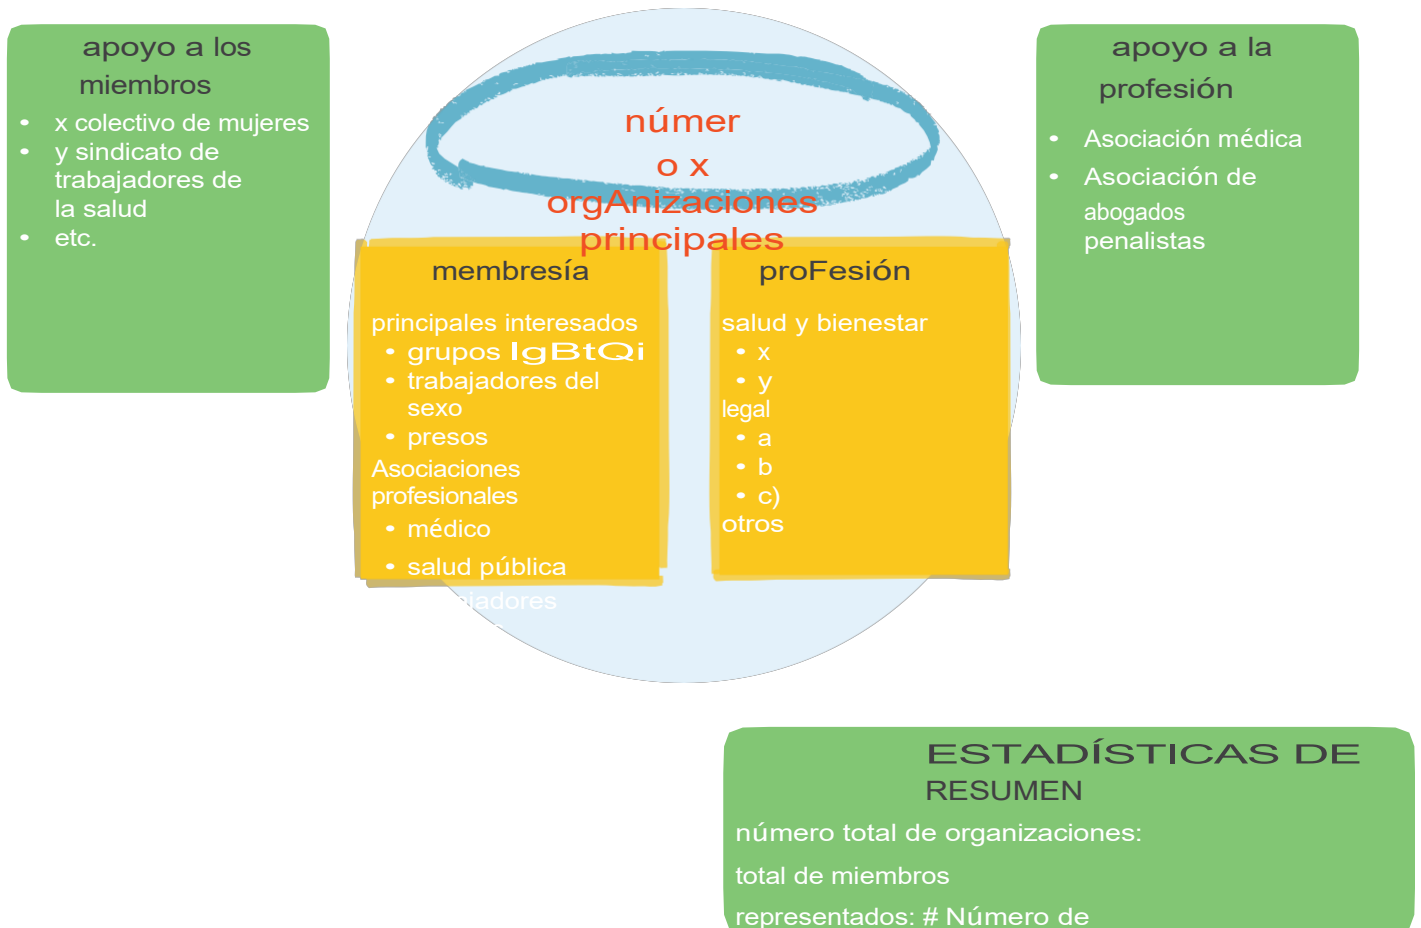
apoyo a los miembros

- x colectivo de mujeres
- y sindicato de trabajadores de la salud
- etc.

númer o x orgAnizaciones principales

membresía

principales interesados
- grupos lgBtQi
- trabajadores del sexo
- presos

Asociaciones profesionales
- médico
- salud pública

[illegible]jadores

proFesión

salud y bienestar
- x
- y

legal
- a
- b
- c)

otros

apoyo a la profesión

- Asociación médica
- Asociación de abogados penalistas

ESTADÍSTICAS DE RESUMEN

número total de organizaciones:

total de miembros

representados: # Número de